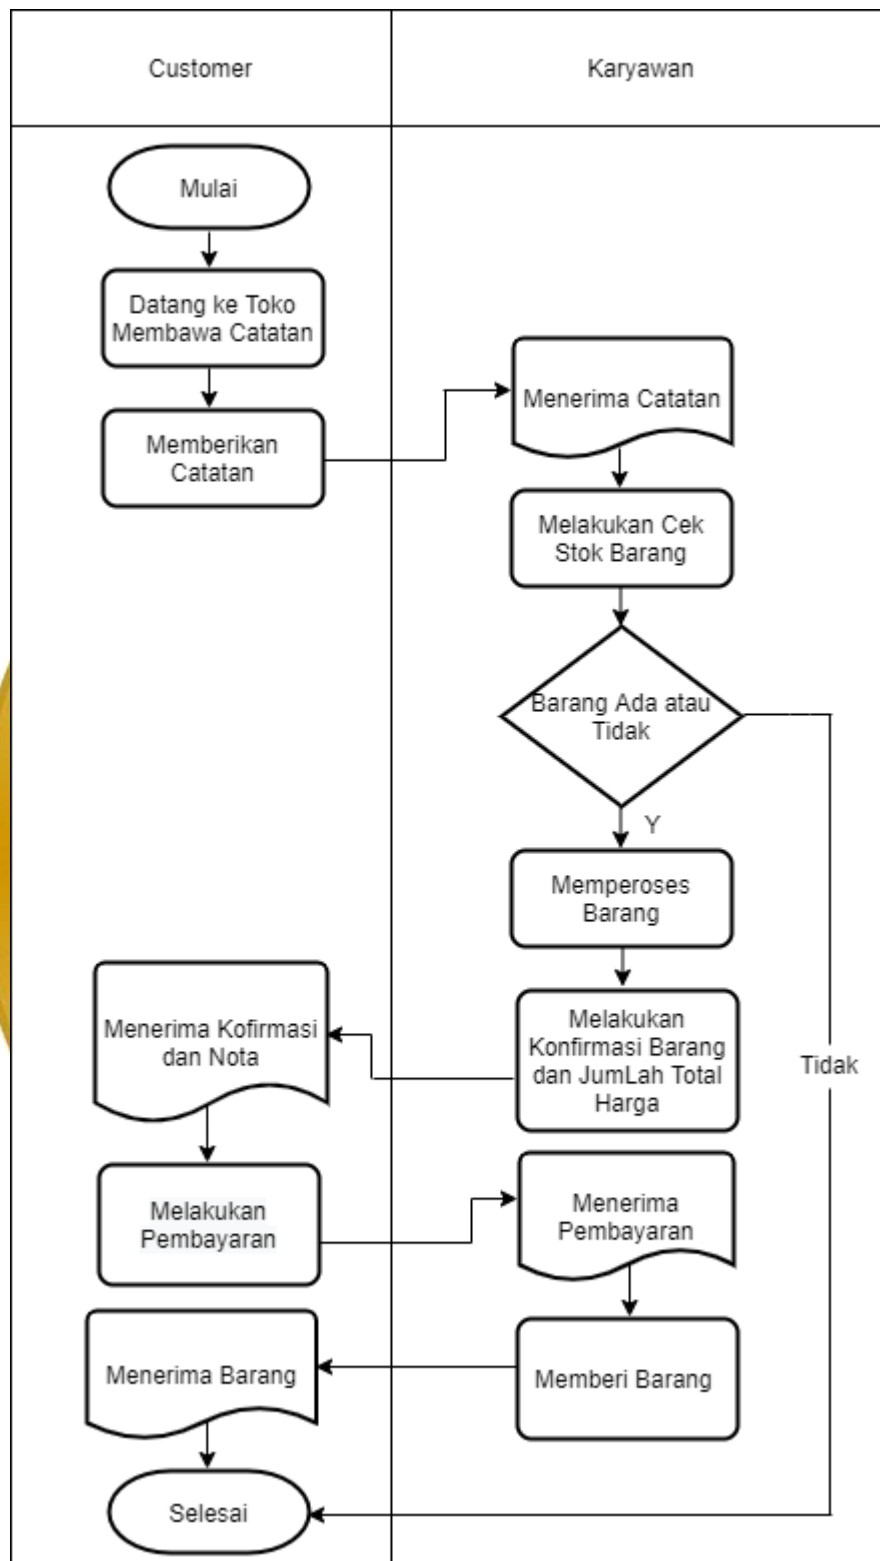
Customer

Karyawan

Mulai

Datang ke Toko Membawa Catatan

Memberikan Catatan

Menerima Catatan

Melakukan Cek Stok Barang

Barang Ada atau Tidak

Y

Memperoses Barang

Menerima Kofirmasi dan Nota

Melakukan Konfirmasi Barang dan JumLah Total Harga

Tidak

Melakukan Pembayaran

Menerima Pembayaran

Menerima Barang

Memberi Barang

Selesai